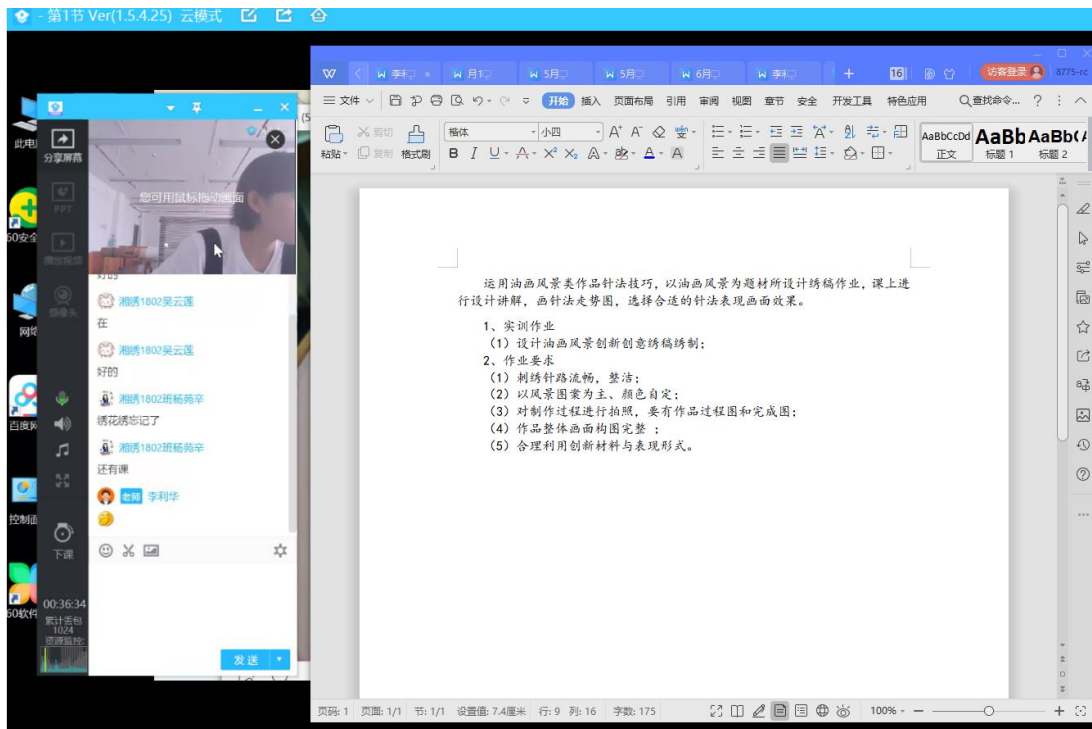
- 第1节 Ver(1.5.4.25) 云模式

分享屏幕
PPT
播放视频
摄像头
下课
00:36:34
累计丢包 1024
资源监控

您可用鼠标拖动画面

好的
湘绣1802吴云莲
在
湘绣1802吴云莲
好的
湘绣1802班杨苑辛
绣花绣忘记了
湘绣1802班杨苑辛
还有课
老师 李利华

发送

此电脑
360安全
网络
百度网
控制面
360软件

W 李利 月1 5月 5月 6月 李利 + 16 访客登录 8775-rc
三文件 开始 插入 页面布局 引用 审阅 视图 章节 安全 开发工具 特色应用 查找命令...
粘贴 剪切 复制 格式刷 楷体 小四 B I U A X² X₂ A AaBbCcDd 正文 AaBb 标题 1 AaBb( 标题 2

运用油画风景类作品针法技巧，以油画风景为题材所设计绣稿作业，课上进行设计讲解，画针法走势图，选择合适的针法表现画面效果。

1、实训作业
（1）设计油画风景创新创意绣稿绣制；
2、作业要求
（1）刺绣针路流畅，整洁；
（2）以风景图案为主、颜色自定；
（3）对制作过程进行拍照，要有作品过程图和完成图；
（4）作品整体画面构图完整 ；
（5）合理利用创新材料与表现形式。

页码: 1 页面: 1/1 节: 1/1 设置值: 7.4厘米 行: 9 列: 16 字数: 175 100%